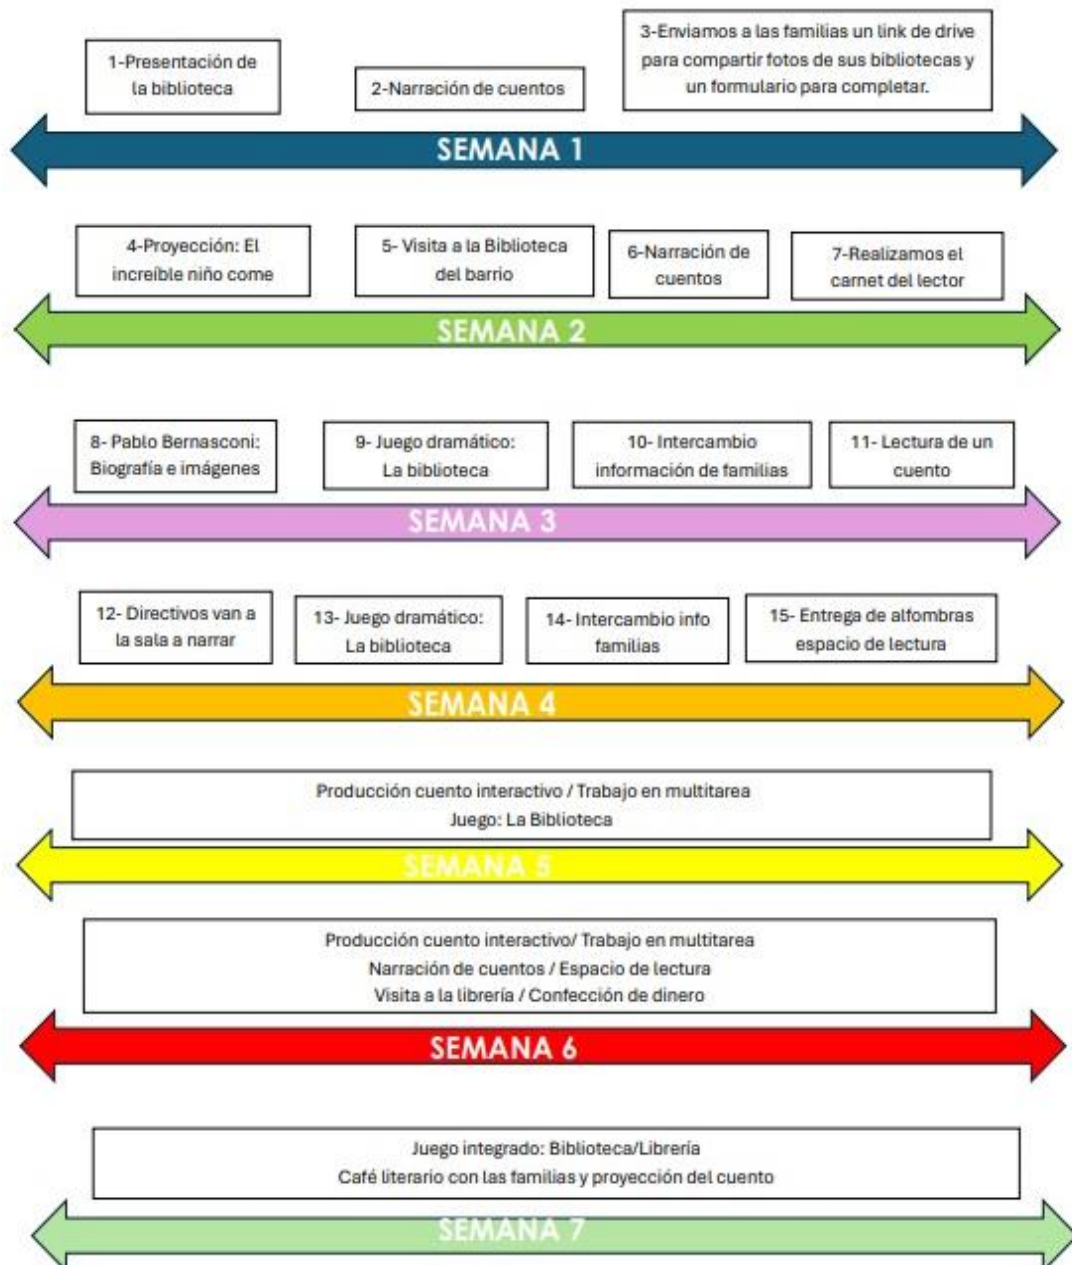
1-Presentación de la biblioteca

2-Narración de cuentos

3-Enviamos a las familias un link de drive para compartir fotos de sus bibliotecas y un formulario para completar.

SEMANA 1

4-Proyección: El increíble niño come

5- Visita a la Biblioteca del barrio

6-Narración de cuentos

7-Realizamos el carnet del lector

SEMANA 2

8- Pablo Bernasconi: Biografía e imágenes

9- Juego dramático: La biblioteca

10- Intercambio información de familias

11- Lectura de un cuento

SEMANA 3

12- Directivos van a la sala a narrar

13- Juego dramático: La biblioteca

14- Intercambio info familias

15- Entrega de alfombras espacio de lectura

SEMANA 4

Producción cuento interactivo / Trabajo en multitarea
Juego: La Biblioteca

SEMANA 5

Producción cuento interactivo/ Trabajo en multitarea
Narración de cuentos / Espacio de lectura
Visita a la librería / Confección de dinero

SEMANA 6

Juego integrado: Biblioteca/Librería
Café literario con las familias y proyección del cuento

SEMANA 7